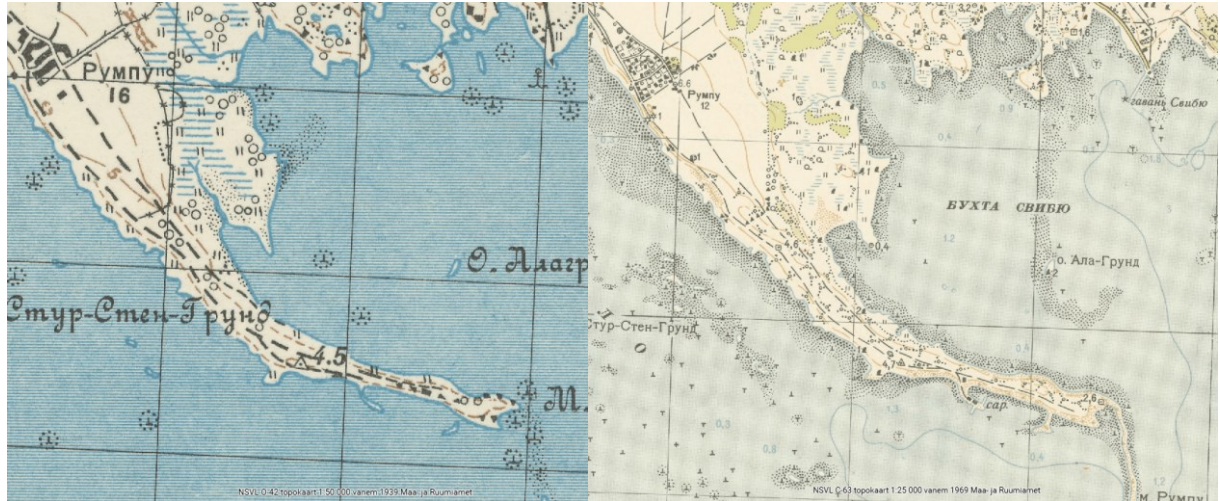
Румпу
16
О. Алагр
Стур-Стен-Грунд
4.5
М.
NSVL O-42 topokaart 1:50 000 vanem 1939 Maa- ja Ruumiamet

Румпу
12
завань Свибю
БУХТА СВИБЮ
о. Ала-Грунд
Стур-Стен-Грунд
сар.
2,6
М. Румпу
NSVL C-63 topokaart 1:25 000 vanem 1969 Maa- ja Ruumiamet